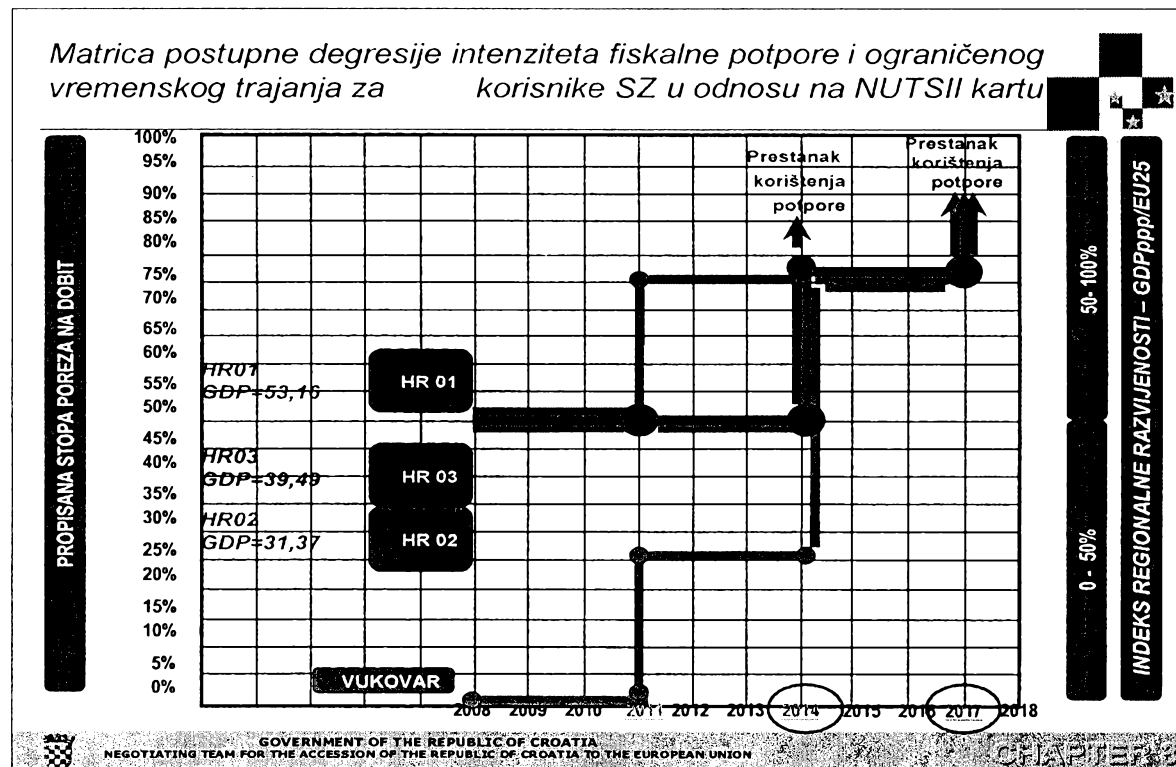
Matrica postupne degresije intenziteta fiskalne potpore i ograničenog vremenskog trajanja za korisnike SZ u odnosu na NUTSII kartu

PROPISANA STOPA POREZA NA DOBIT

100%
95%
90%
85%
80%
75%
70%
65%
60%
55%
50%
45%
40%
35%
30%
25%
20%
15%
10%
5%
0%

Prestanak korištenja potpore

Prestanak korištenja potpore

HR01
GDP=53,16

HR 01

HR03
GDP=39,49

HR 03

HR02
GDP=31,37

HR 02

VUKOVAR

2008 2009 2010 2011 2012 2013 2014 2015 2016 2017 2018

50- 100%

0 - 50%

INDEKS REGIONALNE RAZVIJENOSTI – GDPppp/EU25

GOVERNMENT OF THE REPUBLIC OF CROATIA
NEGOTIATING TEAM FOR THE ACCESSION OF THE REPUBLIC OF CROATIA TO THE EUROPEAN UNION

CHAPTER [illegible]